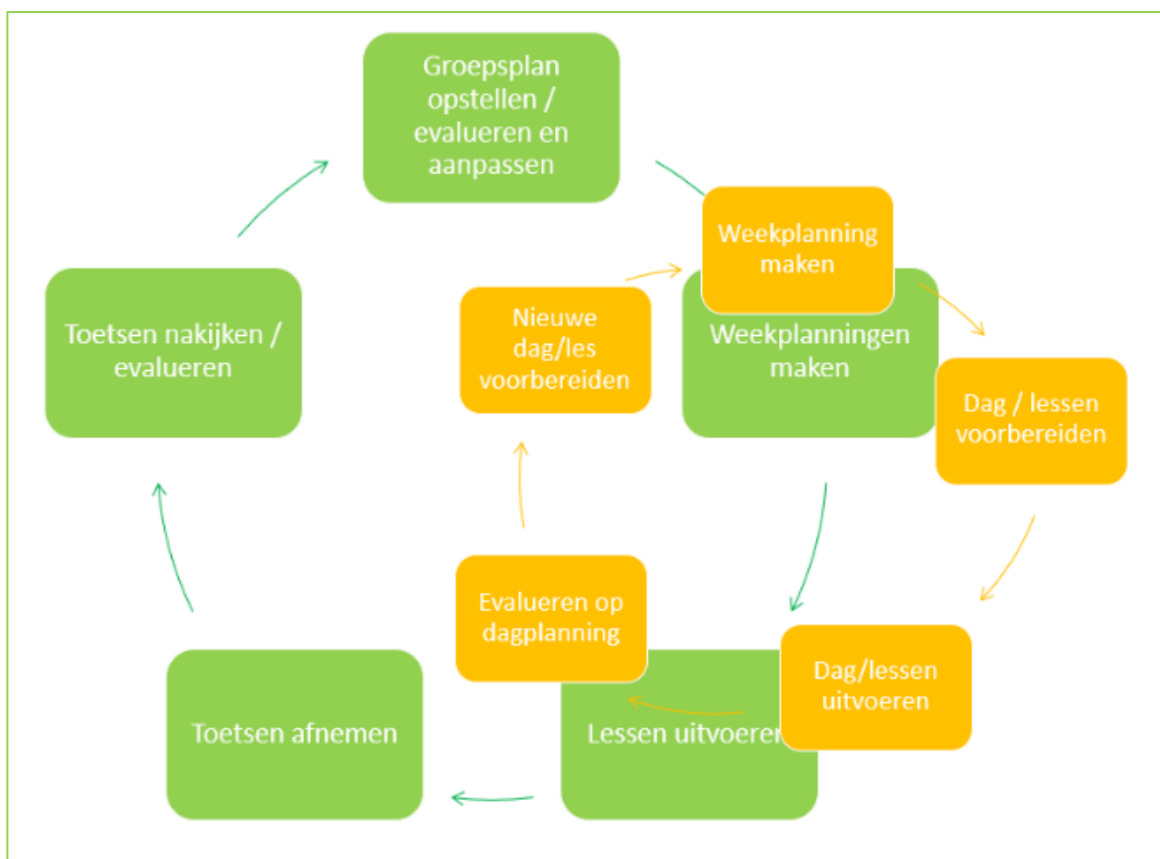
Groepsplan opstellen / evalueren en aanpassen

Weekplanning maken

Weekplanningen maken

Dag / lessen voorbereiden

Dag/lessen uitvoeren

Lessen uitvoeren

Evalueren op dagplanning

Nieuwe dag/les voorbereiden

Toetsen afnemen

Toetsen nakijken / evalueren